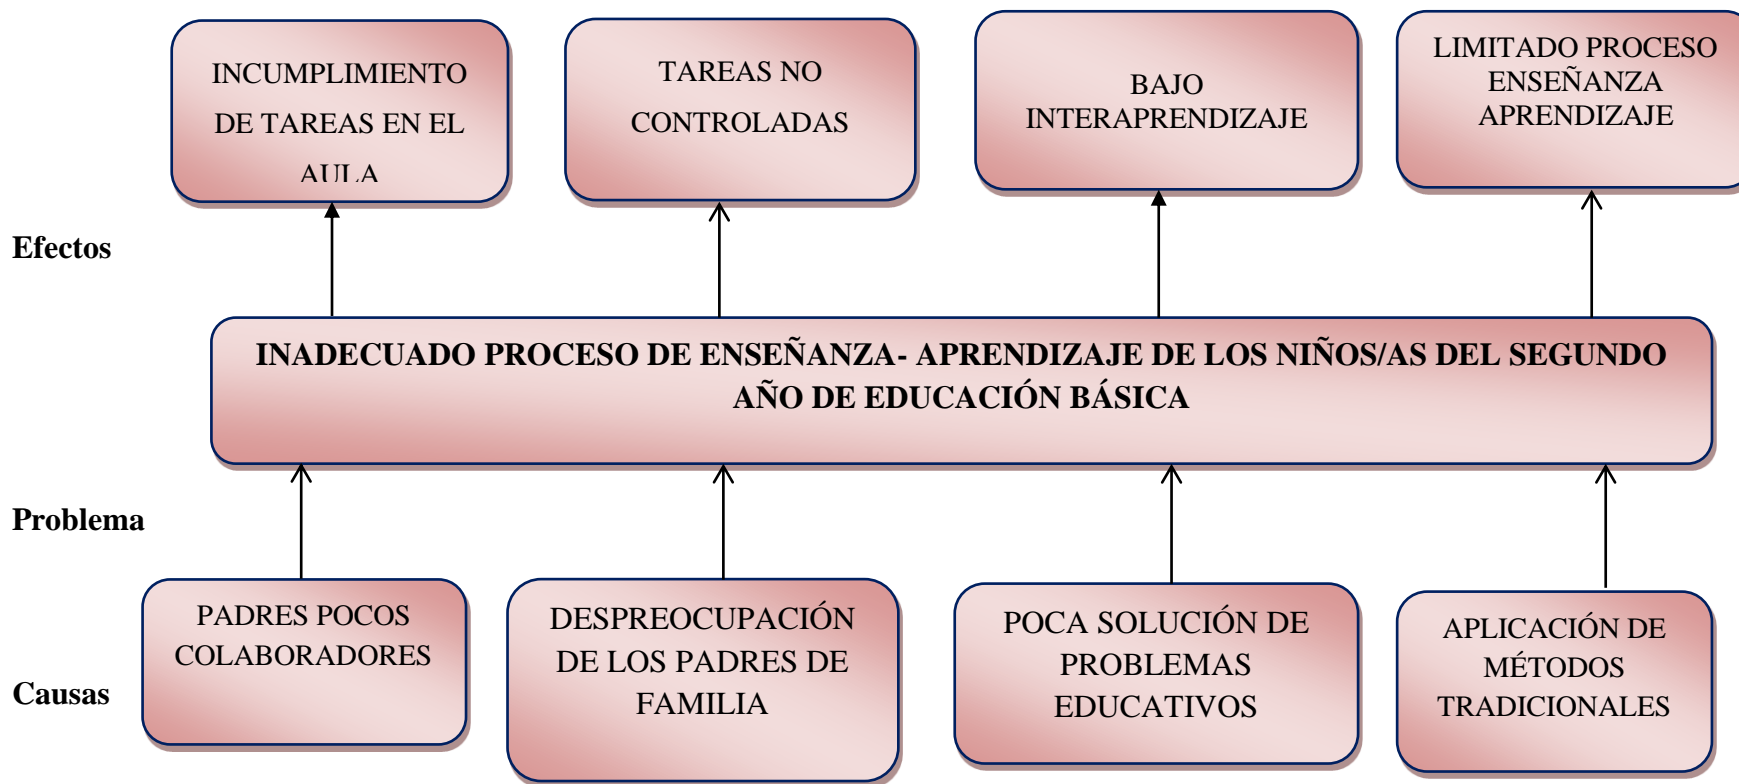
INCUMPLIMIENTO DE TAREAS EN EL AULA

TAREAS NO CONTROLADAS

BAJO INTERAPRENDIZAJE

LIMITADO PROCESO ENSEÑANZA APRENDIZAJE

Efectos

INADECUADO PROCESO DE ENSEÑANZA- APRENDIZAJE DE LOS NIÑOS/AS DEL SEGUNDO AÑO DE EDUCACIÓN BÁSICA

Problema

PADRES POCOS COLABORADORES

DESPREOCUPACIÓN DE LOS PADRES DE FAMILIA

POCA SOLUCIÓN DE PROBLEMAS EDUCATIVOS

APLICACIÓN DE MÉTODOS TRADICIONALES

Causas